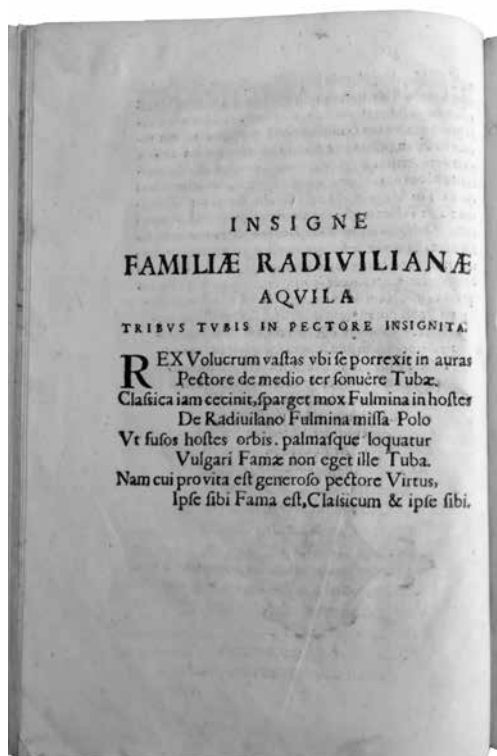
INSIGNE
FAMILIÆ RADIVILIANÆ
AQVILA
TRIBVS TVBIS IN PECTORE INSIGNITA.

REX Volucrum vastas vbi se porrexit in auras
Pectore de medio ter sonuère Tubæ.
Classica iam cecinit, sparget mox Fulmina in hostes
De Radiuilano Fulmina missa Polo
Vt fusos hostes orbis. palmasque loquatur
Vulgari Famæ non eget ille Tuba.
Nam cui pro vita est generoso pectore Virtus,
Ipse sibi Fama est, Classicum & ipse sibi.